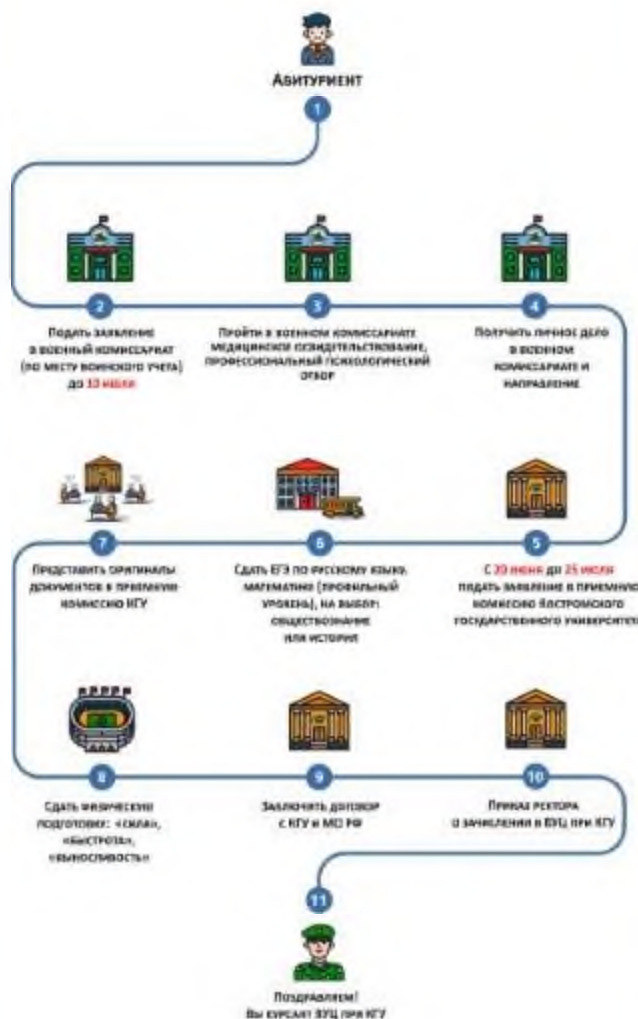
Абитуриент

1

2
Подать заявление в военный комиссариат (по месту воинского учета) до 10 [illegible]

3
Пройти в военном комиссариате медицинское освидетельствование, профессиональный психологический отбор

4
Получить личное дело в военном комиссариате и направление

5
С 20 июня до 25 июля подать заявление в приемную комиссию Костромского государственного университета

6
Сдать ЕГЭ по русскому языку, математике (профильный уровень), на выбор: обществознание или история

7
Представить оригиналы документов в приемную комиссию КГУ

8
Сдать физическую подготовку: «сила», «быстрота», «выносливость»

9
Заключить договор с КГУ и МО РФ

10
Приказ ректора о зачислении в ВУЦ при КГУ

11
Поздравляем! Вы курсант ВУЦ при КГУ